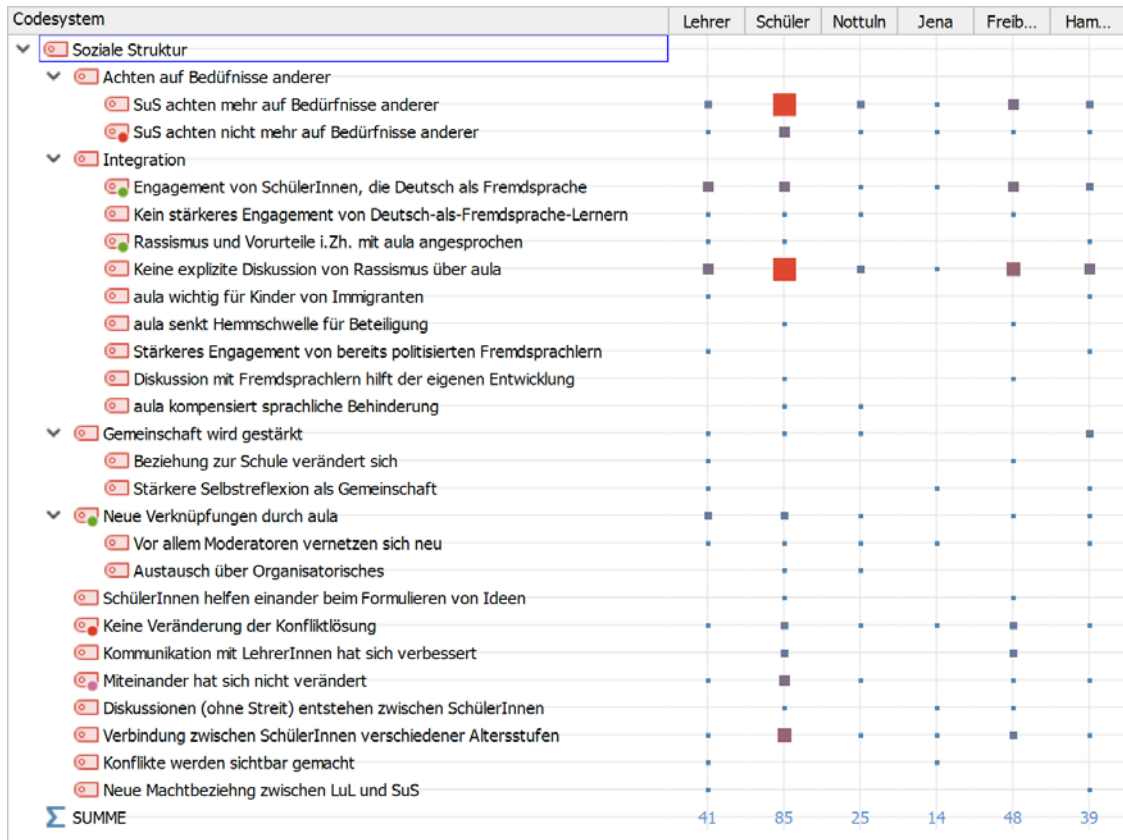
| Codesystem | Lehrer | Schüler | Nottuln | Jena | Freib... | Ham... |
|---|---|---|---|---|---|---|
| Soziale Struktur | | | | | | |
| Achten auf Bedüfnisse anderer | | | | | | |
| SuS achten mehr auf Bedürfnisse anderer | | | | | | |
| SuS achten nicht mehr auf Bedürfnisse anderer | | | | | | |
| Integration | | | | | | |
| Engagement von SchülerInnen, die Deutsch als Fremdsprache | | | | | | |
| Kein stärkeres Engagement von Deutsch-als-Fremdsprache-Lernern | | | | | | |
| Rassismus und Vorurteile i.Zh. mit aula angesprochen | | | | | | |
| Keine explizite Diskussion von Rassismus über aula | | | | | | |
| aula wichtig für Kinder von Immigranten | | | | | | |
| aula senkt Hemmschwelle für Beteiligung | | | | | | |
| Stärkeres Engagement von bereits politisierten Fremdsprachlern | | | | | | |
| Diskussion mit Fremdsprachlern hilft der eigenen Entwicklung | | | | | | |
| aula kompensiert sprachliche Behinderung | | | | | | |
| Gemeinschaft wird gestärkt | | | | | | |
| Beziehung zur Schule verändert sich | | | | | | |
| Stärkere Selbstreflexion als Gemeinschaft | | | | | | |
| Neue Verknüpfungen durch aula | | | | | | |
| Vor allem Moderatoren vernetzen sich neu | | | | | | |
| Austausch über Organisatorisches | | | | | | |
| SchülerInnen helfen einander beim Formulieren von Ideen | | | | | | |
| Keine Veränderung der Konfliktlösung | | | | | | |
| Kommunikation mit LehrerInnen hat sich verbessert | | | | | | |
| Miteinander hat sich nicht verändert | | | | | | |
| Diskussionen (ohne Streit) entstehen zwischen SchülerInnen | | | | | | |
| Verbindung zwischen SchülerInnen verschiedener Altersstufen | | | | | | |
| Konflikte werden sichtbar gemacht | | | | | | |
| Neue Machtbeziehng zwischen LuL und SuS | | | | | | |
| $\Sigma$ SUMME | 41 | 85 | 25 | 14 | 48 | 39 |